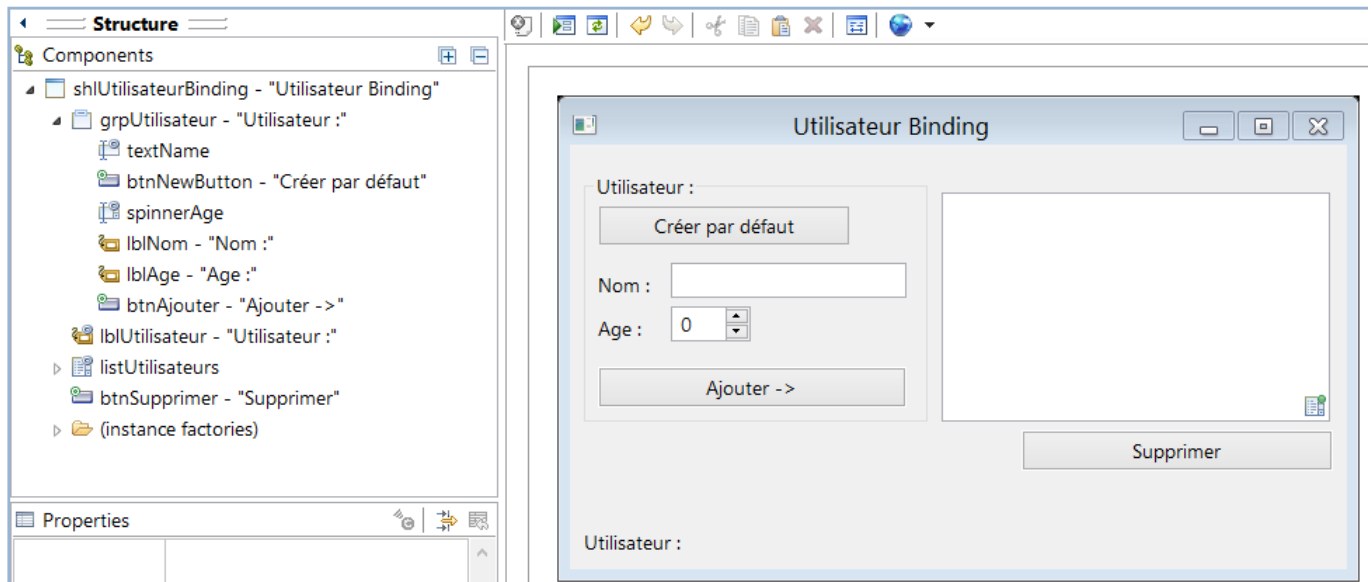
Structure

Components

shlUtilisateurBinding - "Utilisateur Binding"
grpUtilisateur - "Utilisateur :"
textName
btnNewButton - "Créer par défaut"
spinnerAge
lblNom - "Nom :"
lblAge - "Age :"
btnAjouter - "Ajouter ->"
lblUtilisateur - "Utilisateur :"
listUtilisateurs
btnSupprimer - "Supprimer"
(instance factories)

Properties

Utilisateur Binding

Utilisateur :
Créer par défaut
Nom :
Age : 0
Ajouter ->

Supprimer

Utilisateur :